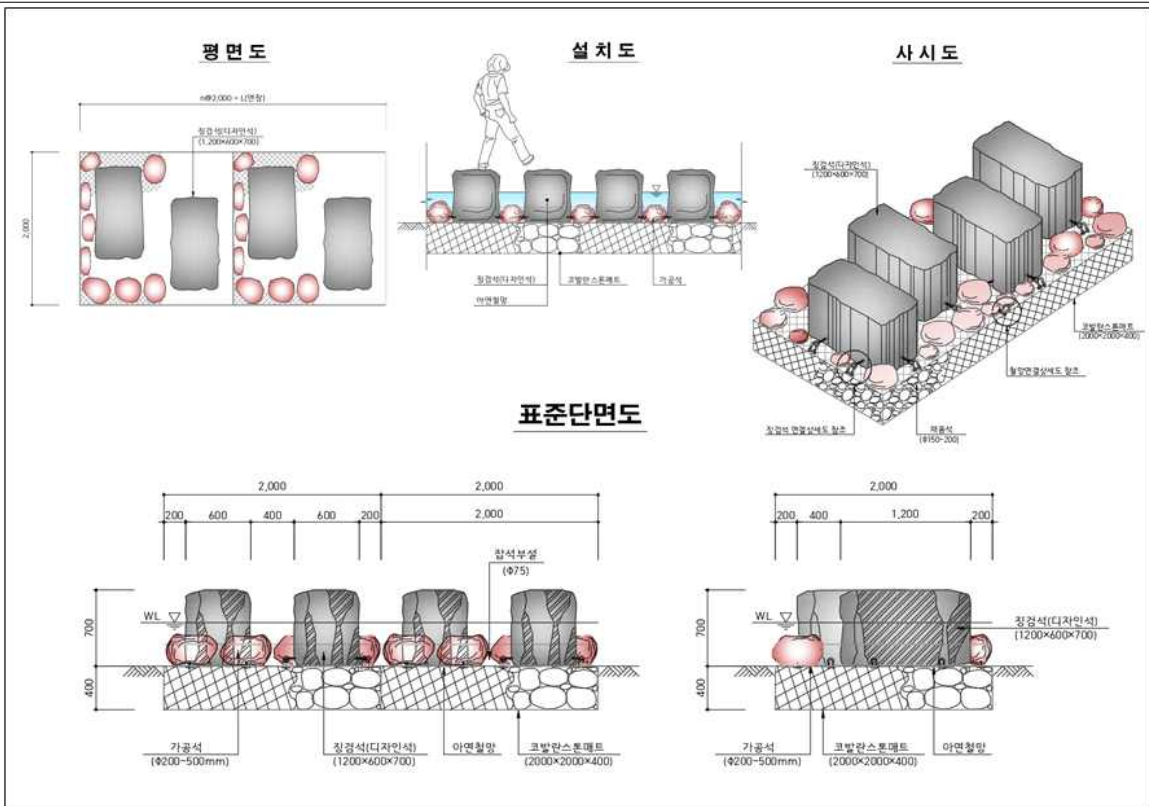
평면도

n@2,000 = L(연장)

징검석(디자인석)
(1,200×600×700)

2,000

설치도

징검석(디자인석)

코발란스톤매트

가공석

아연철망

사시도

징검석(디자인석)
(1200×600×700)

코발란스톤매트
(2000×2000×400)

철망연결상세도 참조

징검석 연결상세도 참조

채움석
(Φ150~200)

표준단면도

2,000

2,000

200

600

400

600

200

2,000

잡석부설
(Φ75)

WL

700

400

가공석
(Φ200~500mm)

징검석(디자인석)
(1200×600×700)

아연철망

코발란스톤매트
(2000×2000×400)

2,000

200

400

1,200

200

WL

700

400

징검석(디자인석)
(1200×600×700)

가공석
(Φ200~500mm)

코발란스톤매트
(2000×2000×400)

아연철망